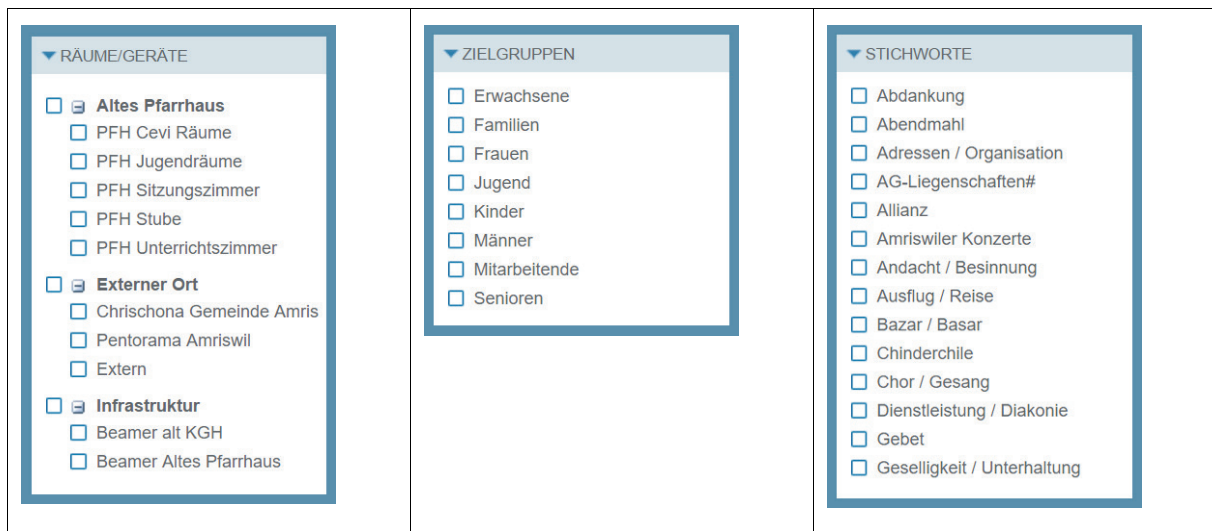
RÄUME/GERÄTE

Altes Pfarrhaus
PFH Cevi Räume
PFH Jugendräume
PFH Sitzungszimmer
PFH Stube
PFH Unterrichtszimmer

Externer Ort
Chrischona Gemeinde Amris
Pentorama Amriswil
Extern

Infrastruktur
Beamer alt KGH
Beamer Altes Pfarrhaus

ZIELGRUPPEN

Erwachsene
Familien
Frauen
Jugend
Kinder
Männer
Mitarbeitende
Senioren

STICHWORTE

Abdankung
Abendmahl
Adressen / Organisation
AG-Liegenschaften#
Allianz
Amriswiler Konzerte
Andacht / Besinnung
Ausflug / Reise
Bazar / Basar
Chinderchile
Chor / Gesang
Dienstleistung / Diakonie
Gebet
Geselligkeit / Unterhaltung